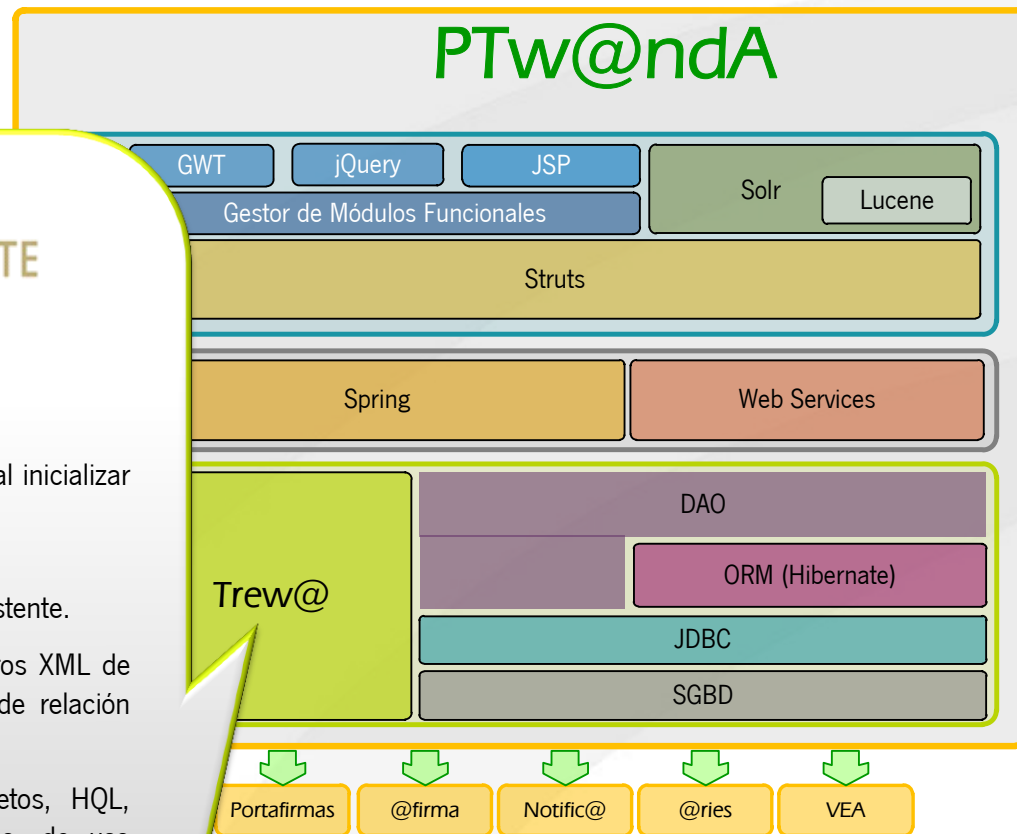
PTw@ndA

GWT
jQuery
JSP
Gestor de Módulos Funcionales
Solr
Lucene
Struts

Spring
Web Services

TE

al inicializar

stente.

os XML de
de relación

etos, HQL,

Trew@

DAO
ORM (Hibernate)
JDBC
SGBD

Portafirmas
@firma
Notific@
@ries
VEA